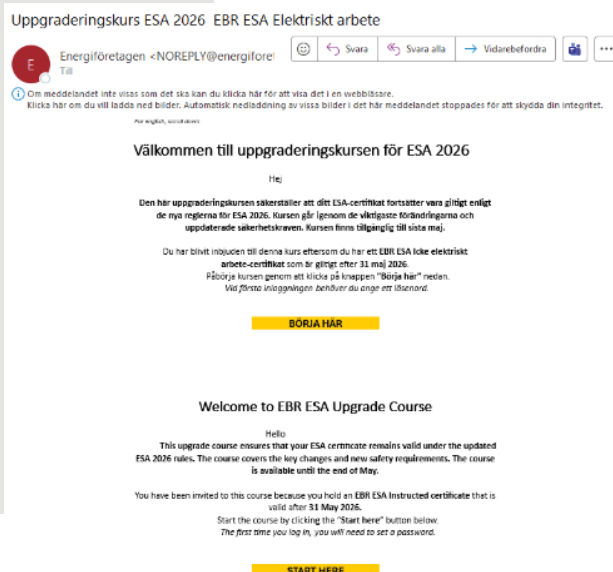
Uppgraderingskurs ESA 2026 EBR ESA Elektriskt arbete

E

Energiföretagen <NOREPLY@energiforet

Till

Svara

Svara alla

Vidarebefordra

Om meddelandet inte visas som det ska kan du klicka här för att visa det i en webbläsare.
Klicka här om du vill ladda ned bilder. Automatisk nedladdning av vissa bilder i det här meddelandet stoppades för att skydda din integritet.

For english, scroll down

Välkommen till uppgraderingskursen för ESA 2026

Hej

Den här uppgraderingskursen säkerställer att ditt ESA-certifikat fortsätter vara giltigt enligt de nya reglerna för ESA 2026. Kursen går igenom de viktigaste förändringarna och uppdaterade säkerhetskraven. Kursen finns tillgänglig till sista maj.

Du har blivit inbjuden till denna kurs eftersom du har ett EBR ESA Icke elektriskt arbete-certifikat som är giltigt efter 31 maj 2026.
Påbörja kursen genom att klicka på knappen "Börja här" nedan.
Vid första inloggningen behöver du ange ett lösenord.

BÖRJA HÄR

Welcome to EBR ESA Upgrade Course

Hello
This upgrade course ensures that your ESA certificate remains valid under the updated ESA 2026 rules. The course covers the key changes and new safety requirements. The course is available until the end of May.

You have been invited to this course because you hold an EBR ESA Instructed certificate that is valid after 31 May 2026.
Start the course by clicking the "Start here" button below.
The first time you log in, you will need to set a password.

START HERE